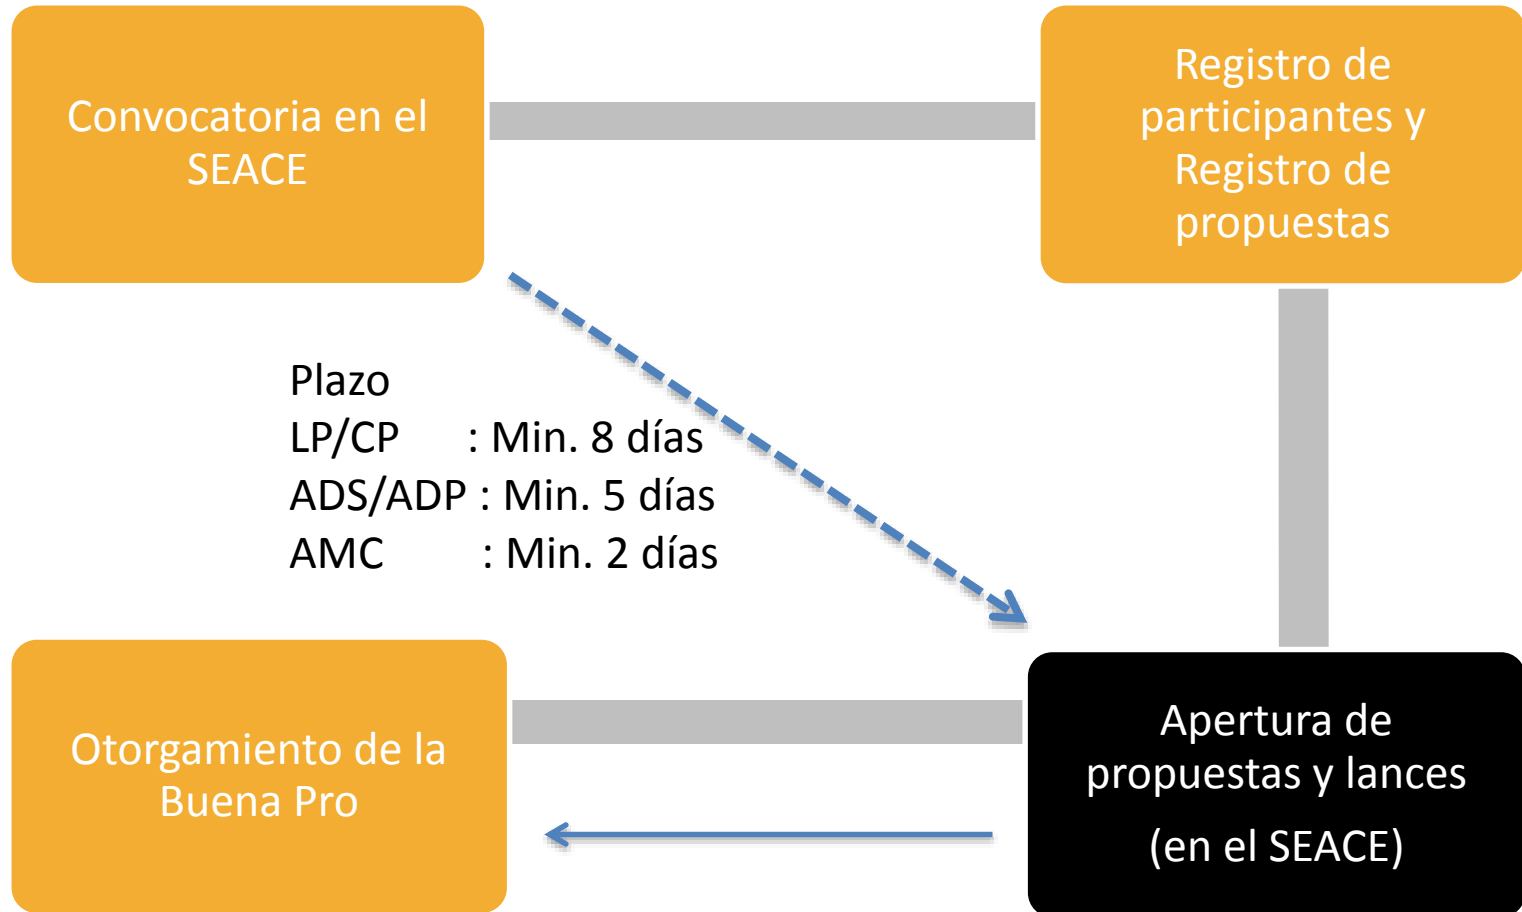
Convocatoria en el SEACE

Registro de participantes y Registro de propuestas

Plazo
LP/CP : Min. 8 días
ADS/ADP : Min. 5 días
AMC : Min. 2 días

Otorgamiento de la Buena Pro

Apertura de propuestas y lances
(en el SEACE)